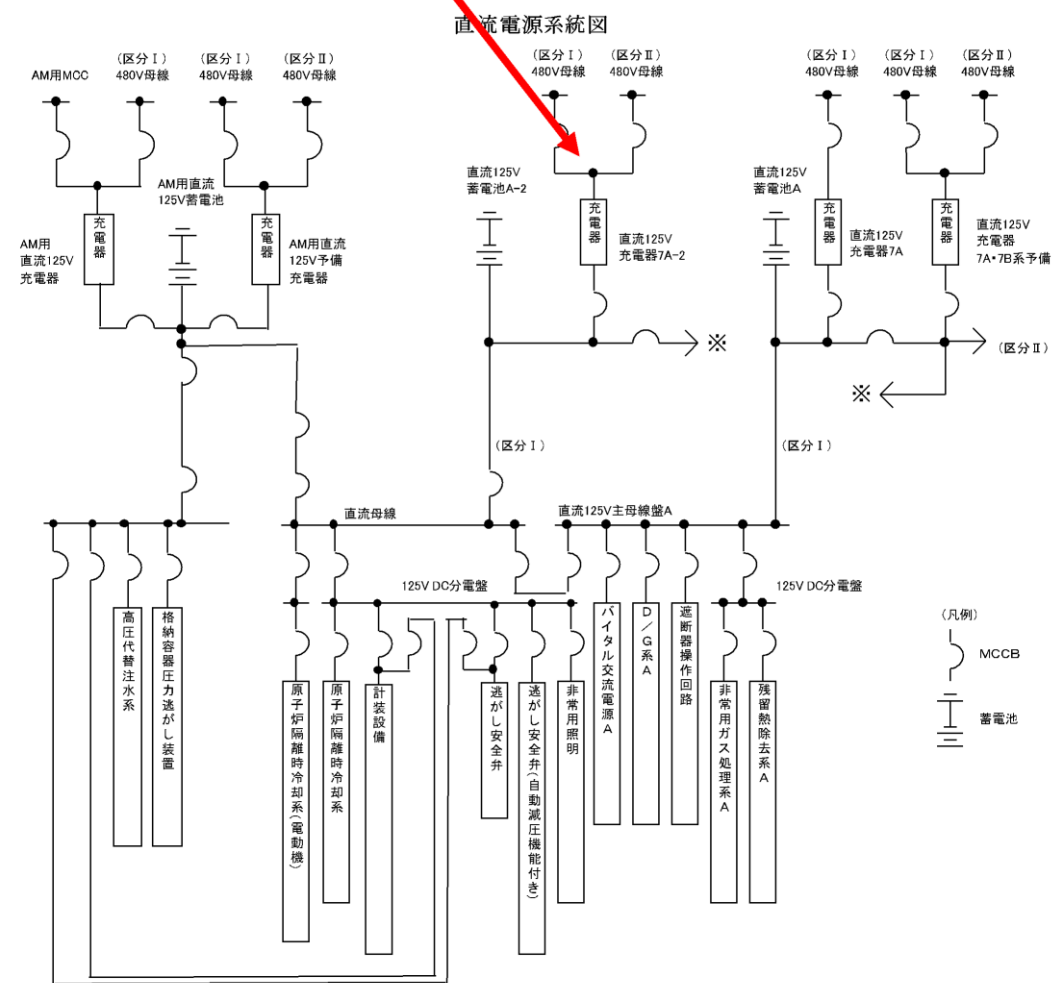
直流電源系統図

AM用MCC

（区分Ⅰ）
480V母線

（区分Ⅰ）
480V母線

（区分Ⅱ）
480V母線

（区分Ⅰ）
480V母線

（区分Ⅱ）
480V母線

（区分Ⅰ）
480V母線

（区分Ⅰ）
480V母線

（区分Ⅱ）
480V母線

AM用直流
125V蓄電池

充電器

充電器

AM用
直流125V
充電器

AM用直流
125V予備
充電器

直流125V
蓄電池A-2

充電器

直流125V
充電器7A-2

直流125V
蓄電池A

充電器

直流125V
充電器7A

充電器

直流125V
充電器
7A・7B系予備

※

（区分Ⅱ）

※

（区分Ⅰ）

（区分Ⅰ）

直流母線

直流125V主母線盤A

125V DC分電盤

125V DC分電盤

高圧代替注水系

格納容器圧力逃がし装置

原子炉隔離時冷却系（電動機）

原子炉隔離時冷却系

計装設備

逃がし安全弁

逃がし安全弁（自動減圧機能付き）

非常用照明

バイタル交流電源A

D／G系A

遮断器操作回路

非常用ガス処理系A

残留熱除去系A

（凡例）

MCCB

蓄電池